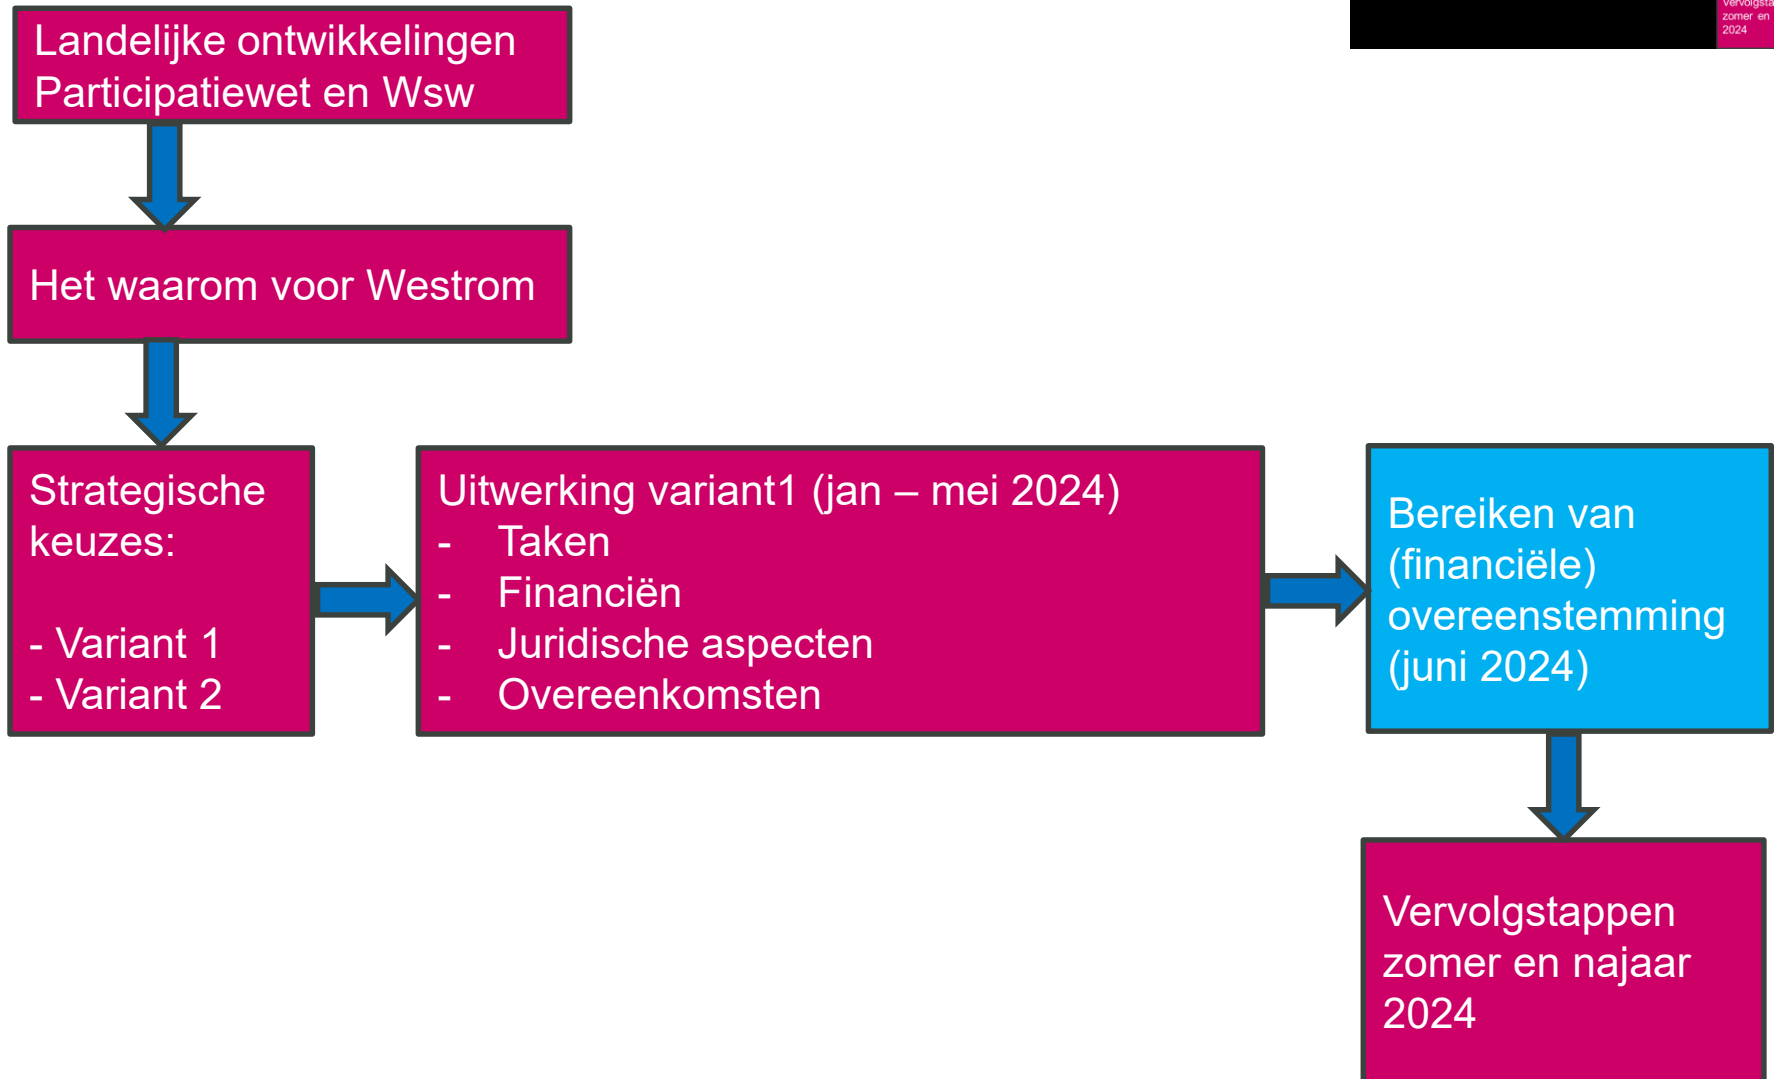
Landelijke ontwikkelingen Participatiewet en Wsw

Het waarom voor Westrom

Strategische keuzes:

- Variant 1
- Variant 2

Uitwerking variant1 (jan – mei 2024)
- Taken
- Financiën
- Juridische aspecten
- Overeenkomsten

Bereiken van (financiële) overeenstemming (juni 2024)

Vervolgstappen zomer en najaar 2024

Vervolgsta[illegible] zomer en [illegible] 2024